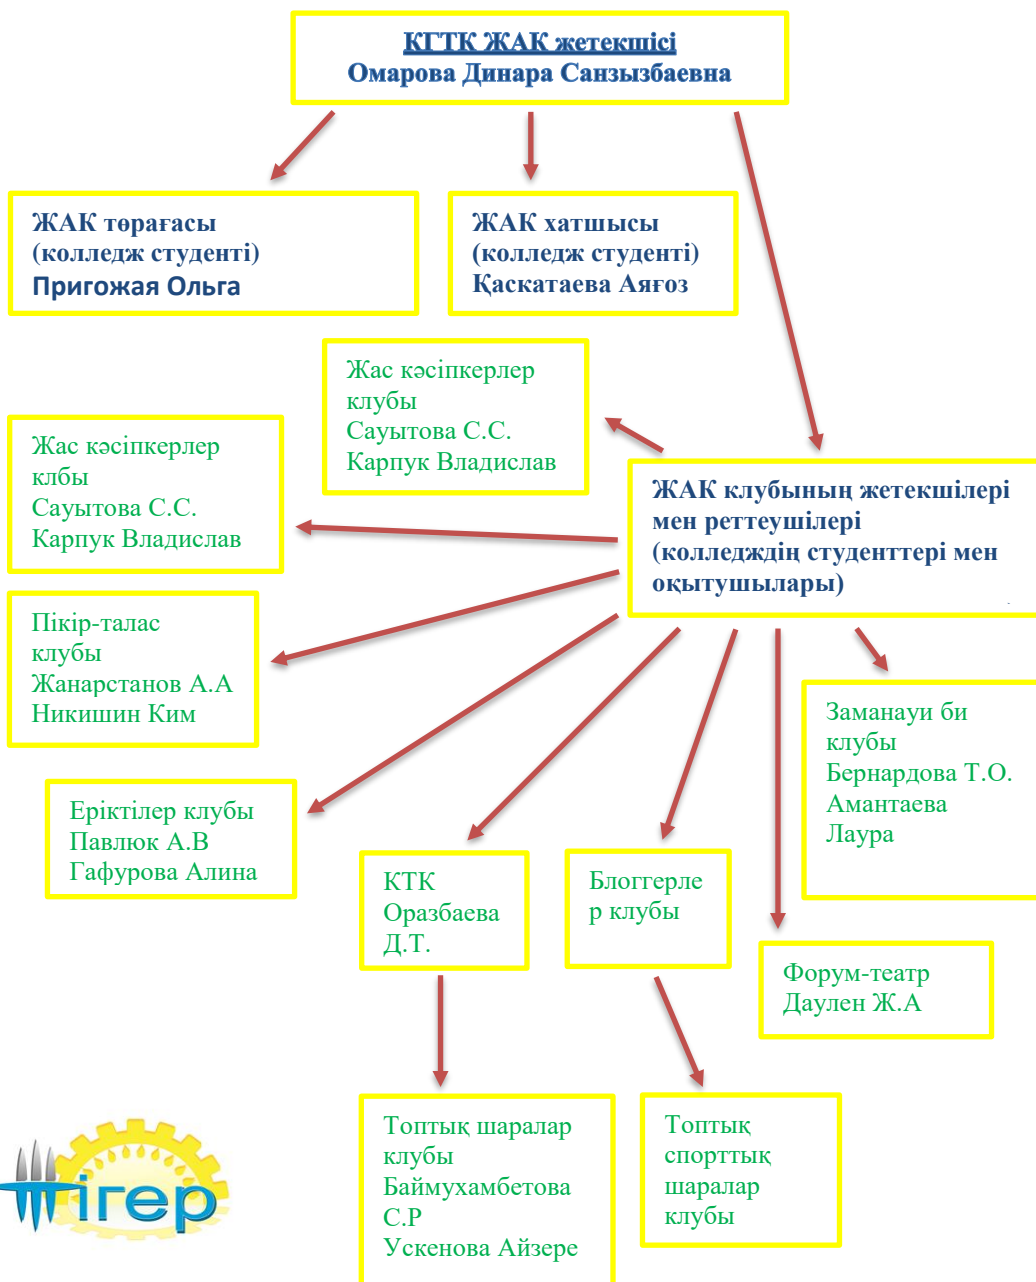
КГТК ЖАК жетекшісі
Омарова Динара Санзызбаевна

ЖАК төрағасы
(колледж студенті)
Пригожая Ольга

ЖАК хатшысы
(колледж студенті)
Қаскатаева Аяғоз

Жас кәсіпкерлер клубы
Сауытова С.С.
Карпук Владислав

Жас кәсіпкерлер клбы
Сауытова С.С.
Карпук Владислав

ЖАК клубының жетекшілері мен реттеушілері (колледждің студенттері мен оқытушылары)

Пікір-талас клубы
Жанарстанов А.А
Никишин Ким

Заманауи би клубы
Бернардова Т.О.
Амантаева Лаура

Еріктілер клубы
Павлюк А.В
Гафурова Алина

КТК
Оразбаева Д.Т.

Блоггерле р клубы

Форум-театр
Даулен Ж.А

Топтық шаралар клубы
Баймухамбетова С.Р
Ускенова Айзере

Топтық спорттық шаралар клубы

тігер